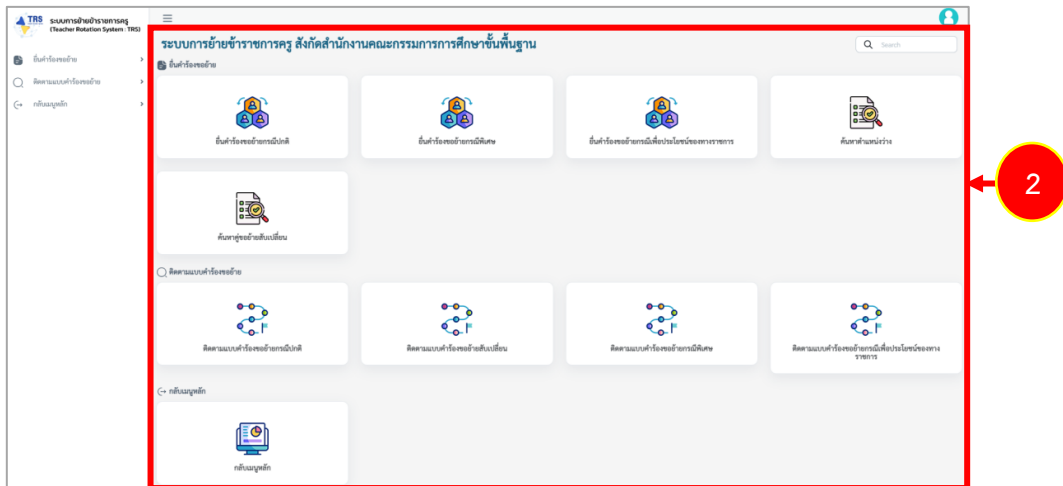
TRS ระบบการย้ายข้าราชการครู (Teacher Rotation System : TRS)

ยื่นคำร้องขอย้าย
ติดตามแบบคำร้องขอย้าย
กลับเมนูหลัก

ระบบการย้ายข้าราชการครู สังกัดสำนักงานคณะกรรมการการศึกษาขั้นพื้นฐาน

Search

ยื่นคำร้องขอย้าย

ยื่นคำร้องขอย้ายกรณีปกติ
ยื่นคำร้องขอย้ายกรณีพิเศษ
ยื่นคำร้องขอย้ายกรณีเพื่อประโยชน์ของทางราชการ
ค้นหาตำแหน่งว่าง
ค้นหาคู่ขอย้ายสับเปลี่ยน

ติดตามแบบคำร้องขอย้าย

ติดตามแบบคำร้องขอย้ายกรณีปกติ
ติดตามแบบคำร้องขอย้ายสับเปลี่ยน
ติดตามแบบคำร้องขอย้ายกรณีพิเศษ
ติดตามแบบคำร้องขอย้ายกรณีเพื่อประโยชน์ของทางราชการ

กลับเมนูหลัก

กลับเมนูหลัก

2